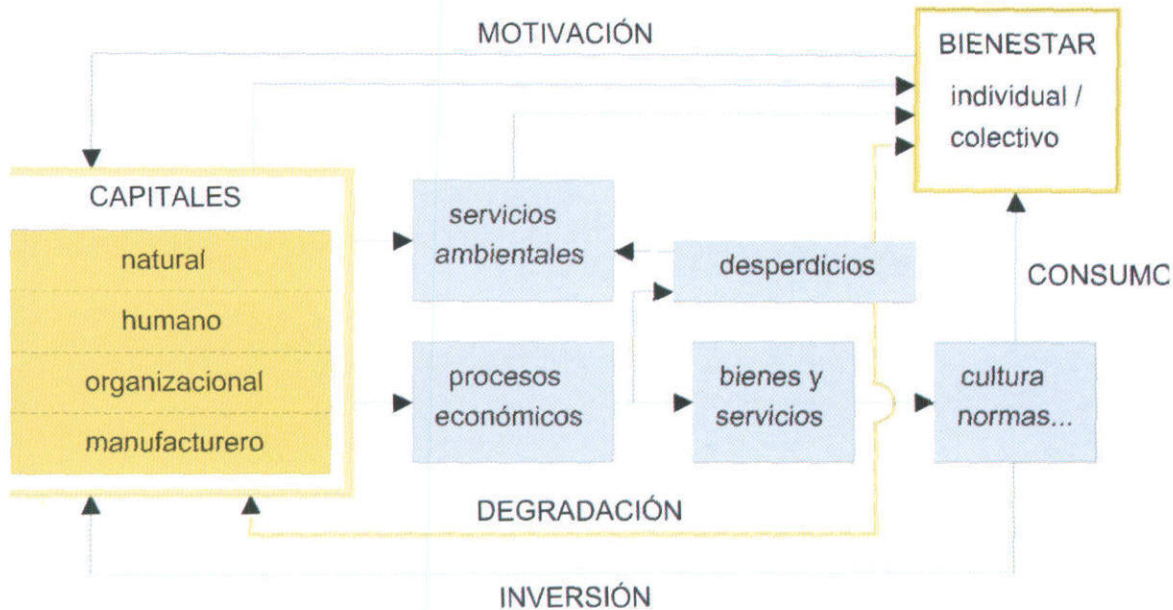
MOTIVACIÓN

BIENESTAR

individual / colectivo

CAPITALES

natural

humano

organizacional

manufacturero

servicios ambientales

desperdicios

CONSUMC

procesos económicos

bienes y servicios

cultura normas...

DEGRADACIÓN

INVERSIÓN